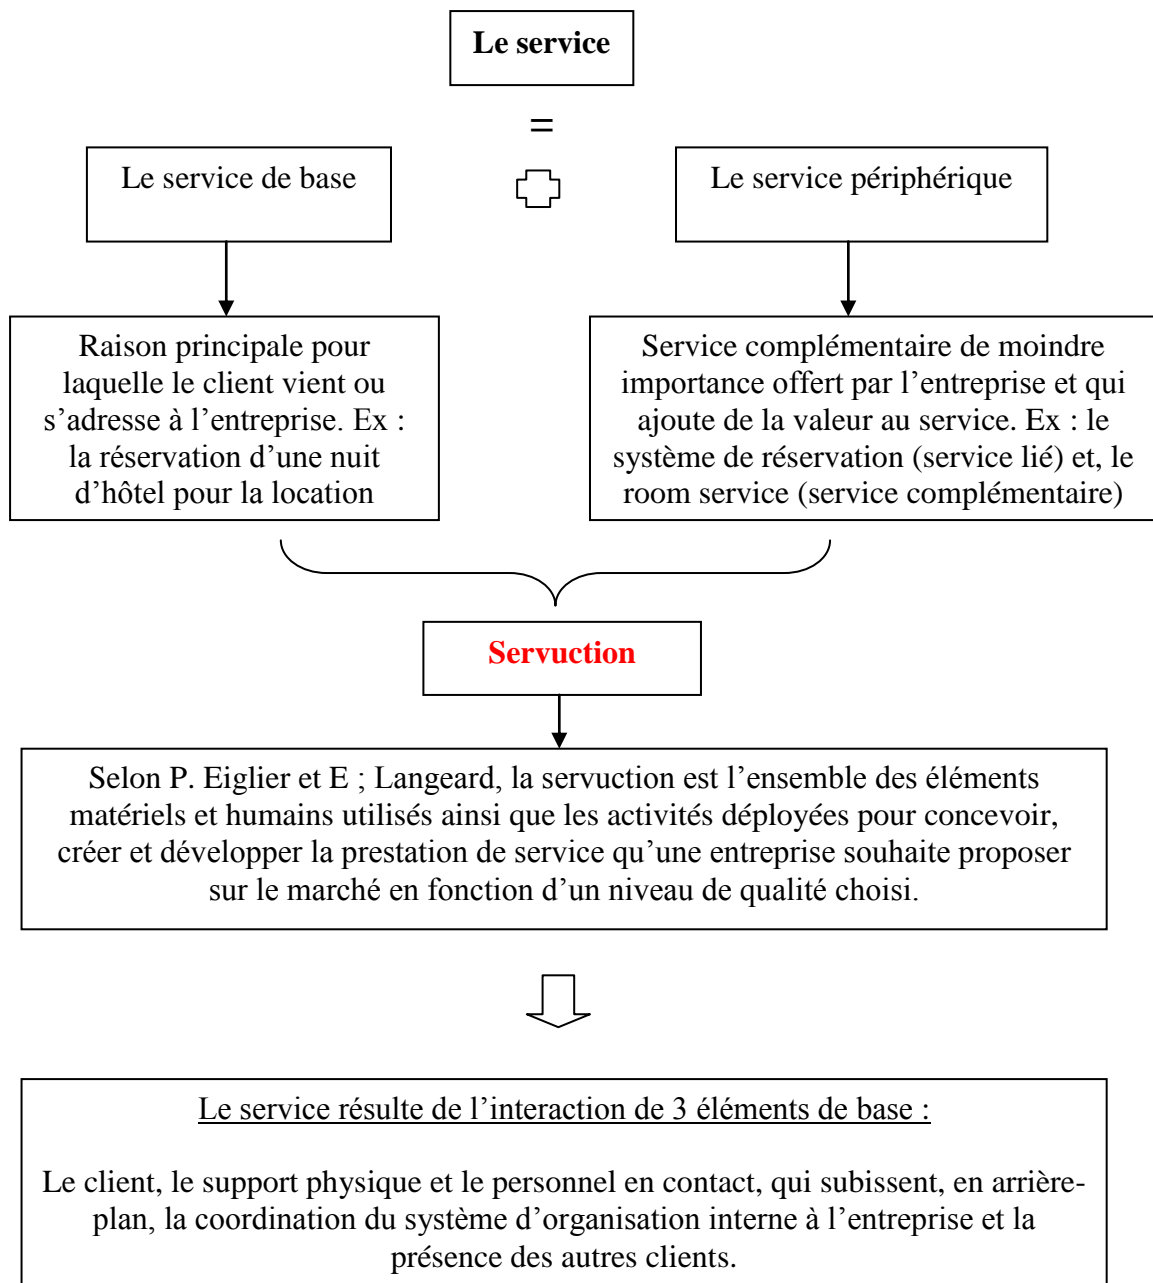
Le service

=

Le service de base

Le service périphérique

Raison principale pour laquelle le client vient ou s'adresse à l'entreprise. Ex : la réservation d'une nuit d'hôtel pour la location

Service complémentaire de moindre importance offert par l'entreprise et qui ajoute de la valeur au service. Ex : le système de réservation (service lié) et, le room service (service complémentaire)

Servuction

Selon P. Eiglier et E ; Langeard, la servuction est l'ensemble des éléments matériels et humains utilisés ainsi que les activités déployées pour concevoir, créer et développer la prestation de service qu'une entreprise souhaite proposer sur le marché en fonction d'un niveau de qualité choisi.

Le service résulte de l'interaction de 3 éléments de base :

Le client, le support physique et le personnel en contact, qui subissent, en arrière-plan, la coordination du système d'organisation interne à l'entreprise et la présence des autres clients.